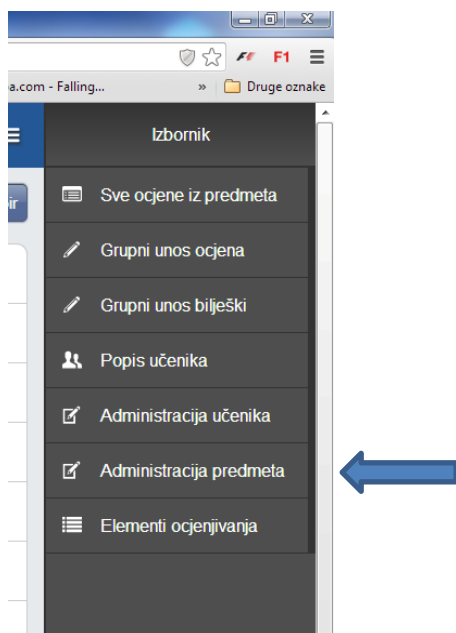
F1

a.com - Falling...

»

Druge oznake

Izbornik

bir

Sve ocjene iz predmeta

Grupni unos ocjena

Grupni unos bilješki

Popis učenika

Administracija učenika

Administracija predmeta

Elementi ocjenjivanja